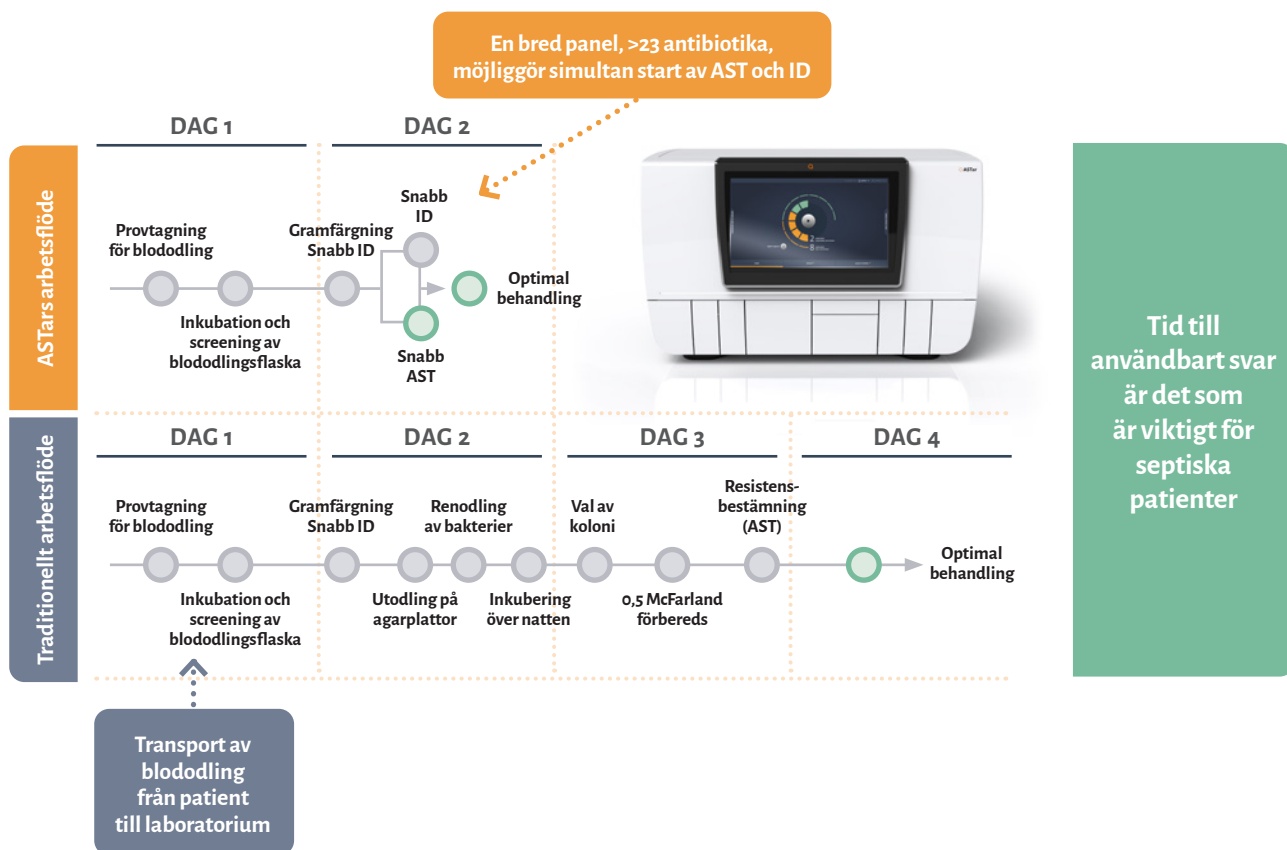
En bred panel, >23 antibiotika, möjliggör simultan start av AST och ID

ASTars arbetsflöde

DAG 1

DAG 2

Provtagning för blododling

Inkubation och screening av blododlingsflaska

Gramfärgning Snabb ID

Snabb ID

Snabb AST

Optimal behandling

ASTars

Tid till användbart svar är det som är viktigt för septiska patienter

Traditionellt arbetsflöde

DAG 1

DAG 2

DAG 3

DAG 4

Provtagning för blododling

Inkubation och screening av blododlingsflaska

Gramfärgning Snabb ID

Utodling på agarplattor

Renodling av bakterier

Inkubering över natten

Val av koloni

0,5 McFarland förbereds

Resistensbestämning (AST)

Optimal behandling

Transport av blododling från patient till laboratorium